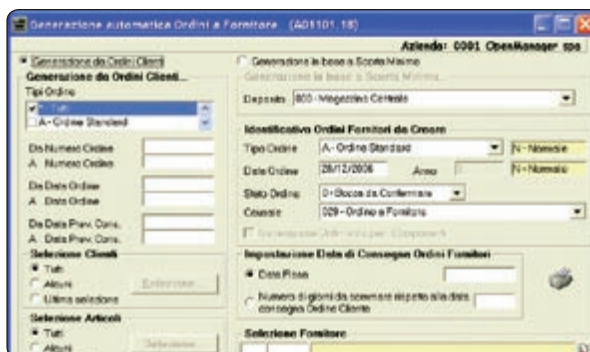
Generazione automatica Ordini a Fornitore (A01101.18)

Azienda: 0001 OpenManager spa

Generazione da Ordini Clienti

Generazione in base a Scorta Minimo

Generazione da Ordini Clienti...

Generazione in base a Scorta Minima...

Tipi Ordine

Tutti

A - Ordine Standard

Deposito 000 - Magazzino Centrale

Da Numero Ordine

A Numero Ordine

Identificativo Ordini Fornitori da Creare

Tipo Ordine A - Ordine Standard N - Normale

Da Data Ordine

A Data Ordine

Data Ordine 28/12/2006 Anno N - Normale

Stato Ordine 0 - Blocco da Confermare

Da Data Prev. Cons.

A Data Prev. Cons.

Causale 029 - Ordine a Fornitore

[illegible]

Selezione Clienti

Tutti

Alcuni

Ultima selezione

Seleziona...

Impostazione Data di Consegna Ordini Fornitori

Data Fissa

Numero di giorni da scorrere rispetto alla data consegna Ordine Cliente

Selezione Articoli

Tutti

Alcuni

Seleziona...

Selezione Fornitore